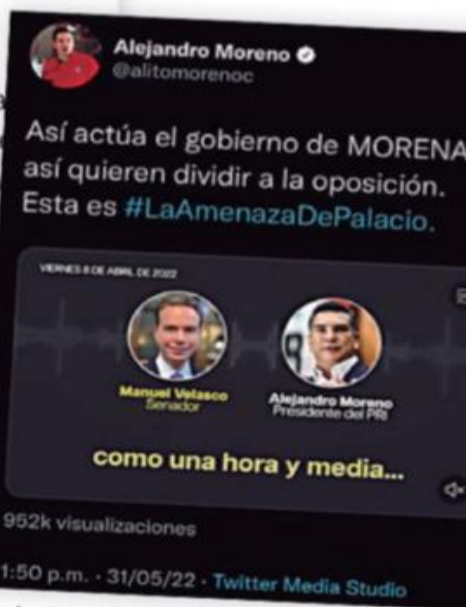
Alejandro Moreno
@alitomorenoc

Así actúa el gobierno de MORENA así quieren dividir a la oposición. Esta es #LaAmenazaDePalacio.

VIERNES 8 DE ABRIL DE 2022

Manuel Velasco
Senador

Alejandro Moreno
Presidente del PRI

como una hora y media...

952k visualizaciones

1:50 p.m. · 31/05/22 · Twitter Media Studio